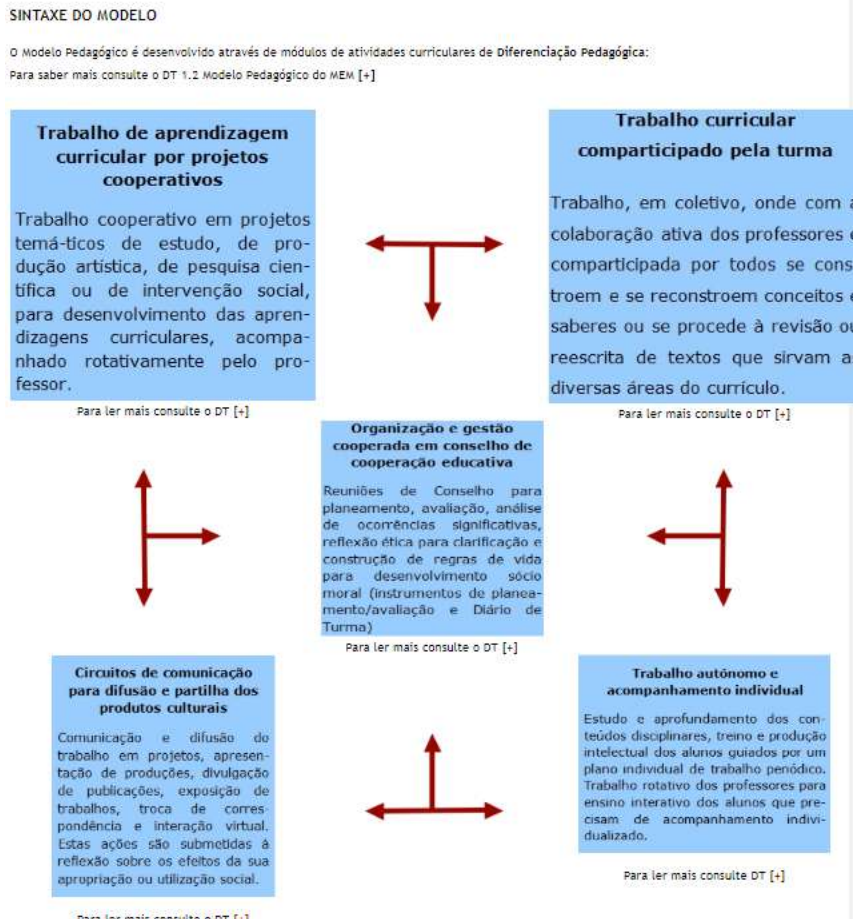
SINTAXE DO MODELO

O Modelo Pedagógico é desenvolvido através de módulos de atividades curriculares de **Diferenciação Pedagógica**:
Para saber mais consulte o DT 1.2 Modelo Pedagógico do MEM [+]

**Trabalho de aprendizagem curricular por projetos cooperativos**

Trabalho cooperativo em projetos temáticos de estudo, de produção artística, de pesquisa científica ou de intervenção social, para desenvolvimento das aprendizagens curriculares, acompanhado rotativamente pelo professor.

Para ler mais consulte o DT [+]

**Trabalho curricular comparticipado pela turma**

Trabalho, em coletivo, onde com a colaboração ativa dos professores e comparticipada por todos se constroem e se reconstroem conceitos e saberes ou se procede à revisão ou reescrita de textos que sirvam as diversas áreas do currículo.

Para ler mais consulte o DT [+]

**Organização e gestão cooperada em conselho de cooperação educativa**

Reuniões de Conselho para planeamento, avaliação, análise de ocorrências significativas, reflexão ética para clarificação e construção de regras de vida para desenvolvimento sócio moral (instrumentos de planeamento/avaliação e Diário de Turma)

Para ler mais consulte o DT [+]

**Circuitos de comunicação para difusão e partilha dos produtos culturais**

Comunicação e difusão do trabalho em projetos, apresentação de produções, divulgação de publicações, exposição de trabalhos, troca de correspondência e interação virtual. Estas ações são submetidas à reflexão sobre os efeitos da sua apropriação ou utilização social.

Para ler mais consulte o DT [+]

**Trabalho autónomo e acompanhamento individual**

Estudo e aprofundamento dos conteúdos disciplinares, treino e produção intelectual dos alunos guiados por um plano individual de trabalho periódico. Trabalho rotativo dos professores para ensino interativo dos alunos que precisam de acompanhamento individualizado.

Para ler mais consulte DT [+]